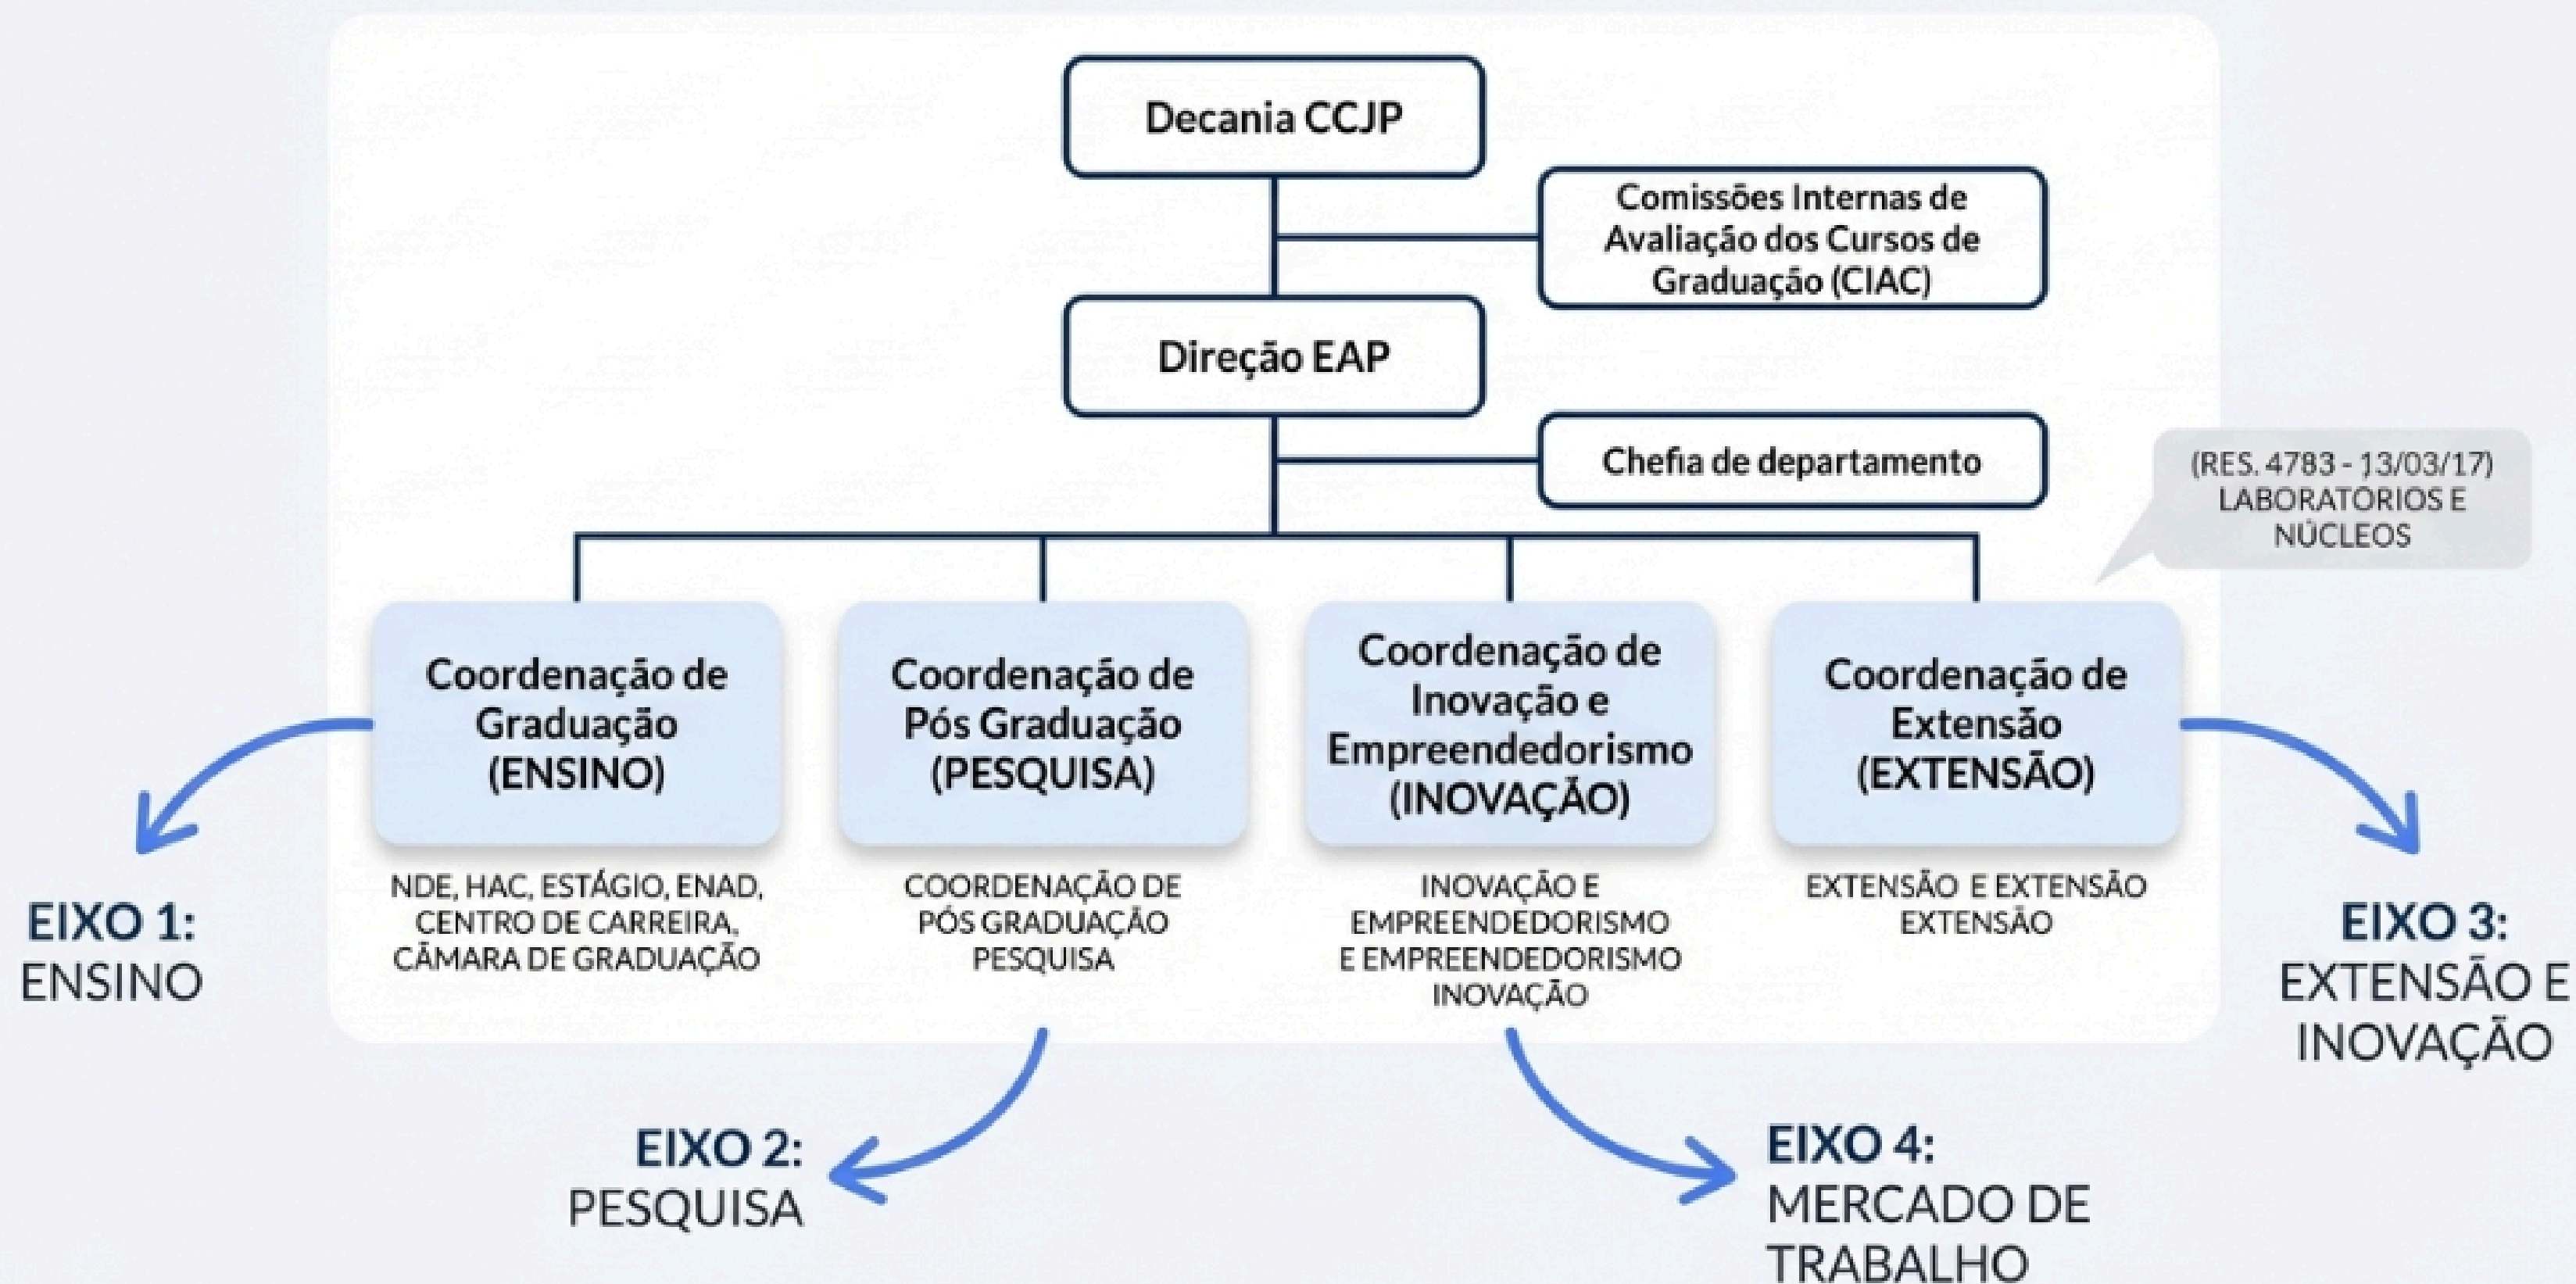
Decania CCJP

Comissões Internas de Avaliação dos Cursos de Graduação (CIAC)

Direção EAP

Chefia de departamento

(RES. 4783 - 13/03/17) LABORATÓRIOS E NÚCLEOS

Coordenação de Graduação (ENSINO)

NDE, HAC, ESTÁGIO, ENAD, CENTRO DE CARREIRA, CÂMARA DE GRADUAÇÃO

Coordenação de Pós Graduação (PESQUISA)

COORDENAÇÃO DE PÓS GRADUAÇÃO PESQUISA

Coordenação de Inovação e Empreendedorismo (INOVAÇÃO)

INOVAÇÃO E EMPREENDEDORISMO E EMPREENDEDORISMO INOVAÇÃO

Coordenação de Extensão (EXTENSÃO)

EXTENSÃO E EXTENSÃO EXTENSÃO

EIXO 1: ENSINO

EIXO 2: PESQUISA

EIXO 3: EXTENSÃO E INOVAÇÃO

EIXO 4: MERCADO DE TRABALHO